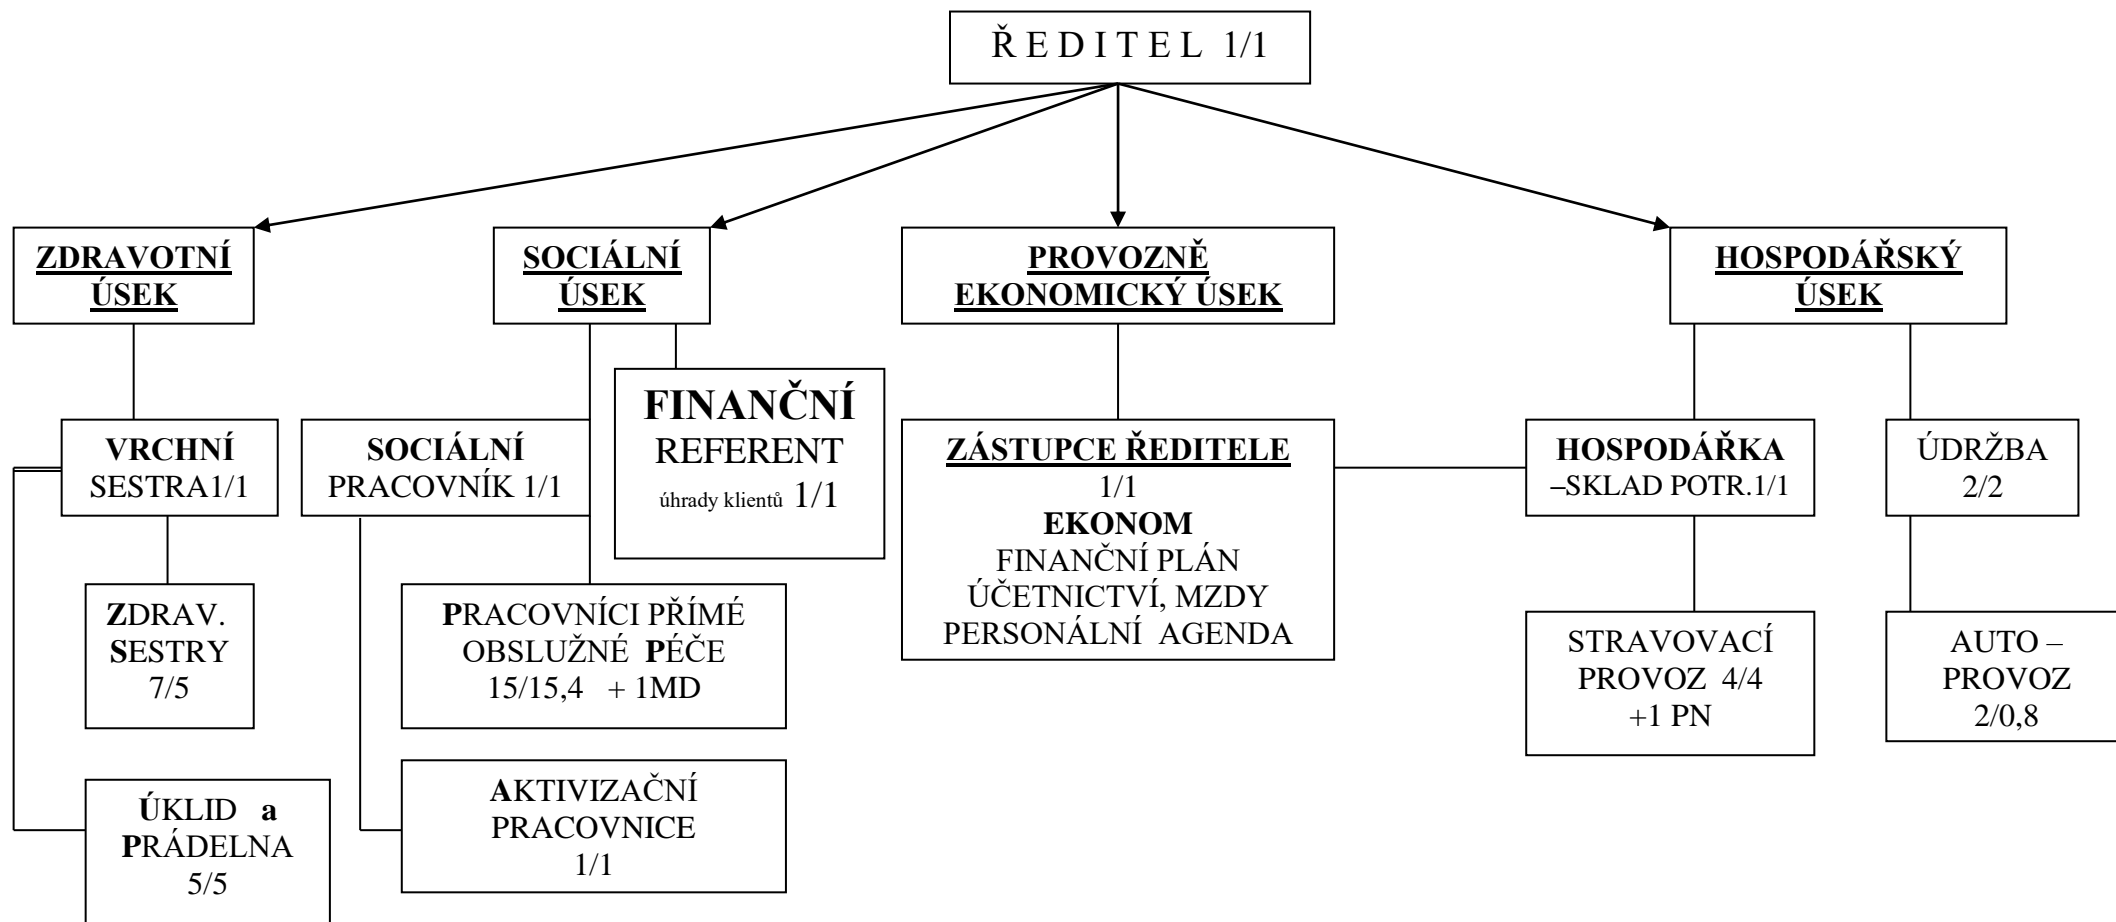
Ř E D I T E L 1/1

ZDRAVOTNÍ ÚSEK

SOCIÁLNÍ ÚSEK

PROVOZNĚ EKONOMICKÝ ÚSEK

HOSPODÁŘSKÝ ÚSEK

VRCHNÍ SESTRA1/1

SOCIÁLNÍ PRACOVNÍK 1/1

FINANČNÍ REFERENT úhrady klientů 1/1

ZÁSTUPCE ŘEDITELE 1/1 EKONOM FINANČNÍ PLÁN ÚČETNICTVÍ, MZDY PERSONÁLNÍ AGENDA

HOSPODÁŘKA –SKLAD POTR.1/1

ÚDRŽBA 2/2

ZDRAV. SESTRY 7/5

PRACOVNÍCI PŘÍMÉ OBSLUŽNÉ PÉČE 15/15,4 + 1MD

STRAVOVACÍ PROVOZ 4/4 +1 PN

AUTO – PROVOZ 2/0,8

ÚKLID a PRÁDELNA 5/5

AKTIVIZAČNÍ PRACOVNICE 1/1